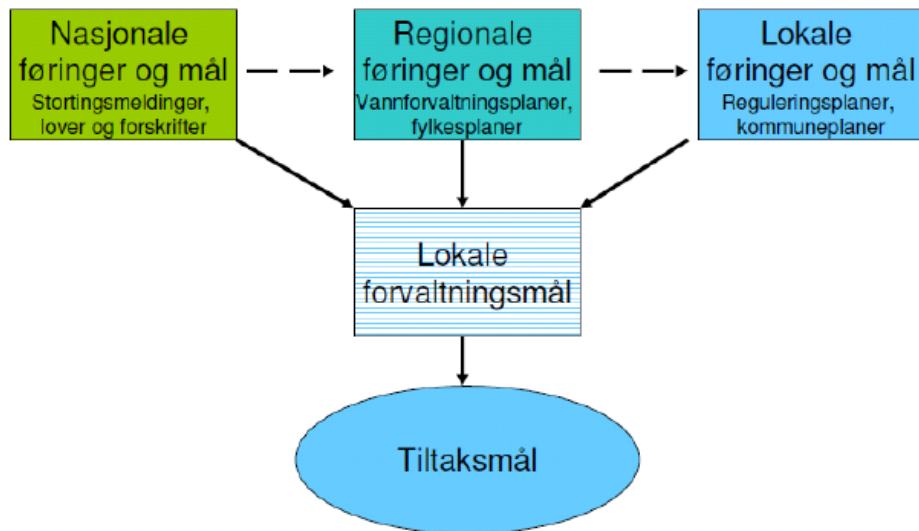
Nasjonale føringer og mål
Stortingsmeldinger, lover og forskrifter

Regionale føringer og mål
Vannforvaltningsplaner, fylkesplaner

Lokale føringer og mål
Reguleringsplaner, kommuneplaner

Lokale forvaltningsmål

Tiltaksmål